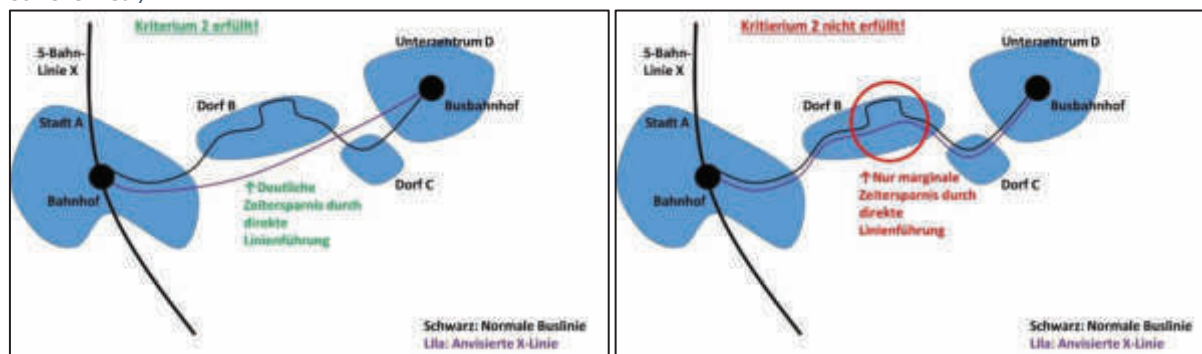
Kriterium 2 erfüllt!

S-Bahn-Linie X

Unterzentrum D

Busbahnhof

Dorf B

Stadt A

Bahnhof

Dorf C

↑Deutliche Zeitersparnis durch direkte Linienführung

Schwarz: Normale Buslinie
Lila: Anvisierte X-Linie

Kriterium 2 nicht erfüllt!

S-Bahn-Linie X

Unterzentrum D

Busbahnhof

Dorf B

Stadt A

Bahnhof

Dorf C

↑Nur marginale Zeitersparnis durch direkte Linienführung

Schwarz: Normale Buslinie
Lila: Anvisierte X-Linie